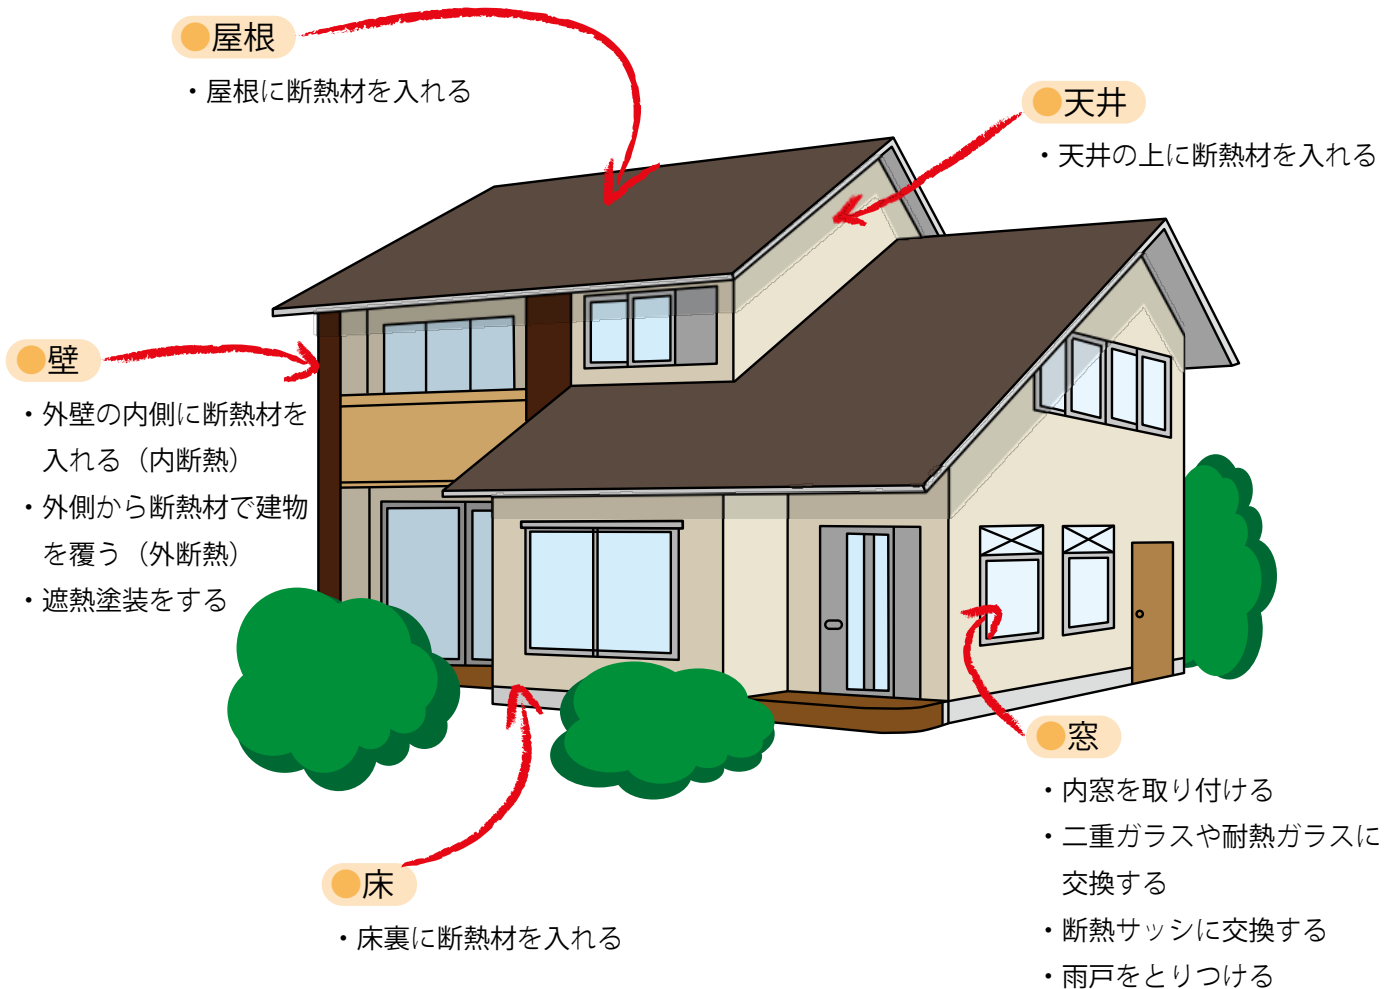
屋根

・屋根に断熱材を入れる

天井

・天井の上に断熱材を入れる

壁

・外壁の内側に断熱材を入れる（内断熱）
・外側から断熱材で建物を覆う（外断熱）
・遮熱塗装をする

窓

・内窓を取り付ける
・二重ガラスや耐熱ガラスに交換する
・断熱サッシに交換する
・雨戸をとりつける

床

・床裏に断熱材を入れる